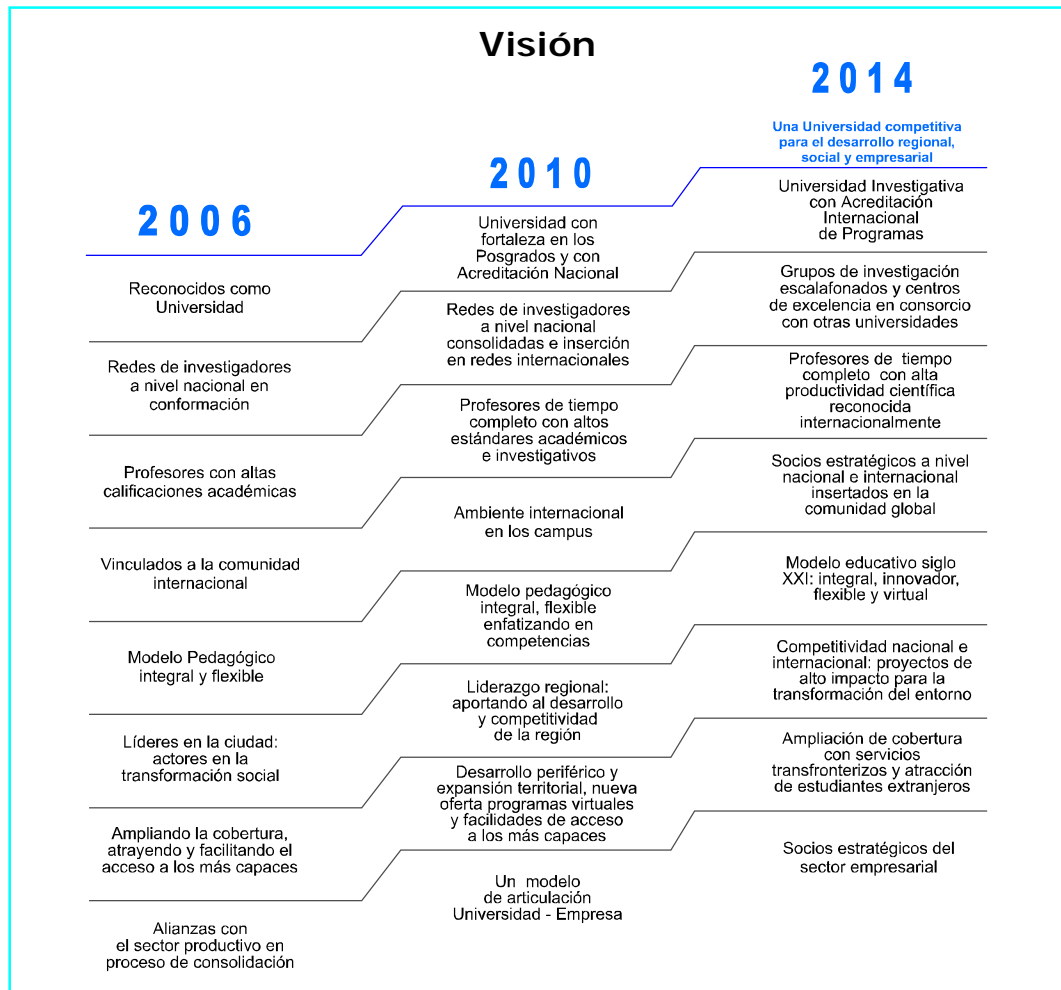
Visión

2006

Reconocidos como Universidad

Redes de investigadores a nivel nacional en conformación

Profesores con altas calificaciones académicas

Vinculados a la comunidad internacional

Modelo Pedagógico integral y flexible

Líderes en la ciudad: actores en la transformación social

Ampliando la cobertura, atrayendo y facilitando el acceso a los más capaces

Alianzas con el sector productivo en proceso de consolidación

2010

Universidad con fortaleza en los Posgrados y con Acreditación Nacional

Redes de investigadores a nivel nacional consolidadas e inserción en redes internacionales

Profesores de tiempo completo con altos estándares académicos e investigativos

Ambiente internacional en los campus

Modelo pedagógico integral, flexible enfatizando en competencias

Liderazgo regional: aportando al desarrollo y competitividad de la región

Desarrollo periférico y expansión territorial, nueva oferta programas virtuales y facilidades de acceso a los más capaces

Un modelo de articulación Universidad - Empresa

2014

Una Universidad competitiva para el desarrollo regional, social y empresarial

Universidad Investigativa con Acreditación Internacional de Programas

Grupos de investigación escalafonados y centros de excelencia en consorcio con otras universidades

Profesores de tiempo completo con alta productividad científica reconocida internacionalmente

Socios estratégicos a nivel nacional e internacional insertados en la comunidad global

Modelo educativo siglo XXI: integral, innovador, flexible y virtual

Competitividad nacional e internacional: proyectos de alto impacto para la transformación del entorno

Ampliación de cobertura con servicios transfronterizos y atracción de estudiantes extranjeros

Socios estratégicos del sector empresarial